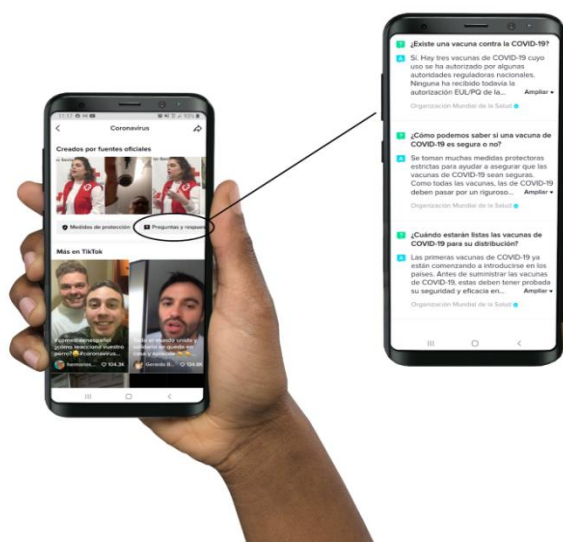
Coronavirus

Creados por fuentes oficiales

Medidas de protección

Preguntas y respue

Más en TikTok

104.3K

136.8K

¿Existe una vacuna contra la COVID-19?

Sí. Hay tres vacunas de COVID-19 cuyo uso se ha autorizado por algunas autoridades reguladoras nacionales. Ninguna ha recibido todavía la autorización EUL/PQ de la... Ampliar

Organización Mundial de la Salud

¿Cómo podemos saber si una vacuna de COVID-19 es segura o no?

Se toman muchas medidas protectoras estrictas para ayudar a asegurar que las vacunas de COVID-19 sean seguras. Como todas las vacunas, las de COVID-19 deben pasar por un riguroso... Ampliar

Organización Mundial de la Salud

¿Cuándo estarán listas las vacunas de COVID-19 para su distribución?

Las primeras vacunas de COVID-19 ya están comenzando a introducirse en los países. Antes de suministrar las vacunas de COVID-19, estas deben tener probada su seguridad y eficacia en... Ampliar

Organización Mundial de la Salud